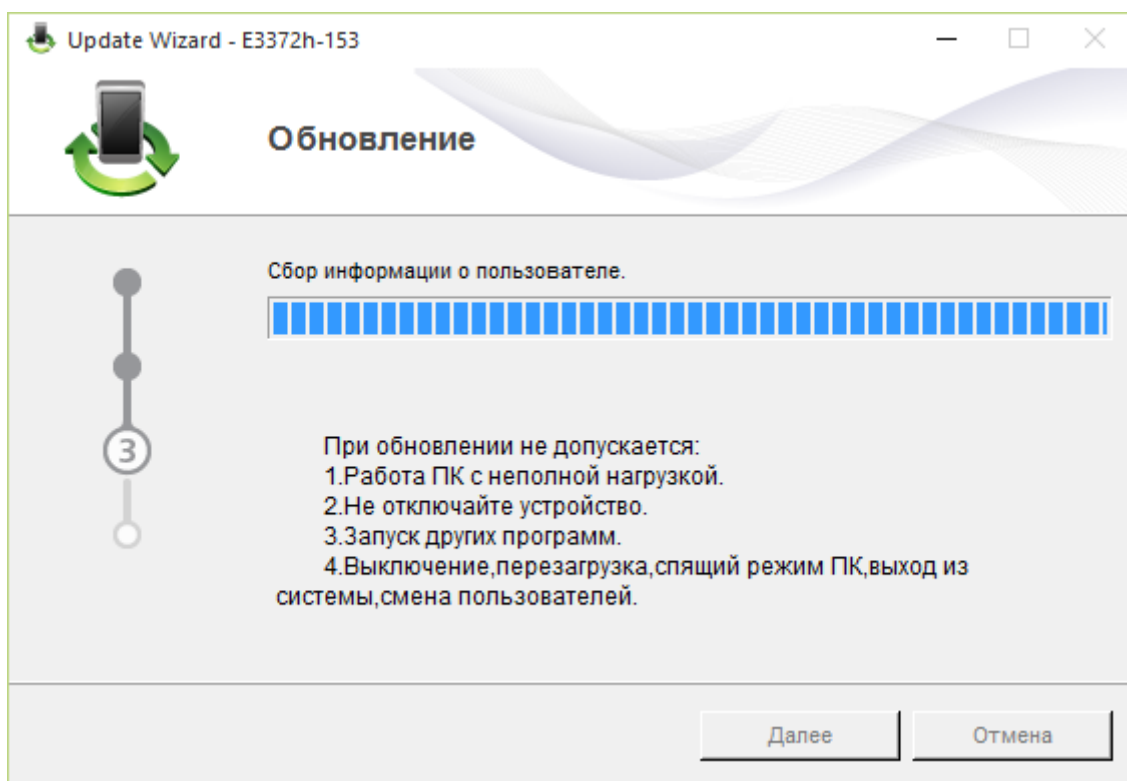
Update Wizard - E3372h-153

Обновление

Сбор информации о пользователе.

3

При обновлении не допускается:
1.Работа ПК с неполной нагрузкой.
2.Не отключайте устройство.
3.Запуск других программ.
4.Выключение,перезагрузка,спящий режим ПК,выход из системы,смена пользователей.

Далее
Отмена